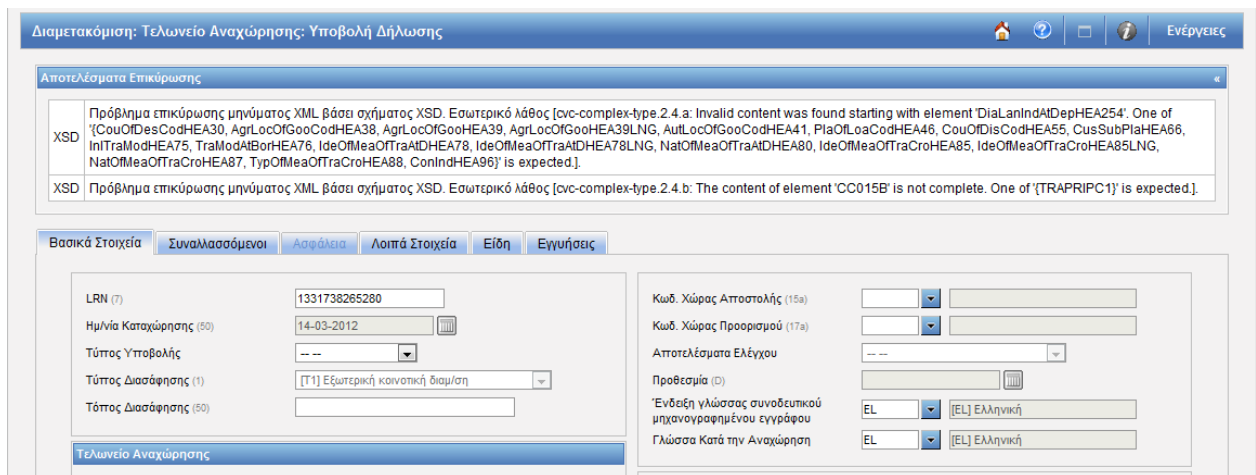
Διαμετακόμιση: Τελωνείο Αναχώρησης: Υποβολή Δήλωσης

Ενέργειες

Αποτελέσματα Επικύρωσης

«

| XSD | Πρόβλημα επικύρωσης μηνύματος XML βάσει σχήματος XSD. Εσωτερικό λάθος [cvc-complex-type.2.4.a: Invalid content was found starting with element 'DiaLanIndAtDepHEA254'. One of '{CouOfDesCodHEA30, AgrLocOfGooCodHEA38, AgrLocOfGooHEA39, AgrLocOfGooHEA39LNG, AutLocOfGooCodHEA41, PlaOfLoaCodHEA46, CouOfDisCodHEA55, CusSubPlaHEA66, InlTraModHEA75, TraModAtBorHEA76, IdeOfMeaOfTraAtDHEA78, IdeOfMeaOfTraAtDHEA78LNG, NatOfMeaOfTraAtDHEA80, IdeOfMeaOfTraCroHEA85, IdeOfMeaOfTraCroHEA85LNG, NatOfMeaOfTraCroHEA87, TypOfMeaOfTraCroHEA88, ConIndHEA96}' is expected.]. |
|---|---|
| XSD | Πρόβλημα επικύρωσης μηνύματος XML βάσει σχήματος XSD. Εσωτερικό λάθος [cvc-complex-type.2.4.b: The content of element 'CC015B' is not complete. One of '{TRAPRIPC1}' is expected.]. |

Βασικά Στοιχεία | Συναλλασσόμενοι | Ασφάλεια | Λοιπά Στοιχεία | Είδη | Εγγυήσεις

LRN (7) 1331738265280
Ημ/νία Καταχώρησης (50) 14-03-2012
Τύπος Υποβολής -- --
Τύπος Διασάφησης (1) [T1] Εξωτερική κοινοτική διαμ/ση
Τόπος Διασάφησης (50)

Τελωνείο Αναχώρησης

Κωδ. Χώρας Αποστολής (15a)
Κωδ. Χώρας Προορισμού (17a)
Αποτελέσματα Ελέγχου -- --
Προθεσμία (D)
Ένδειξη γλώσσας συνοδευτικού μηχανογραφημένου εγγράφου EL [EL] Ελληνική
Γλώσσα Κατά την Αναχώρηση EL [EL] Ελληνική